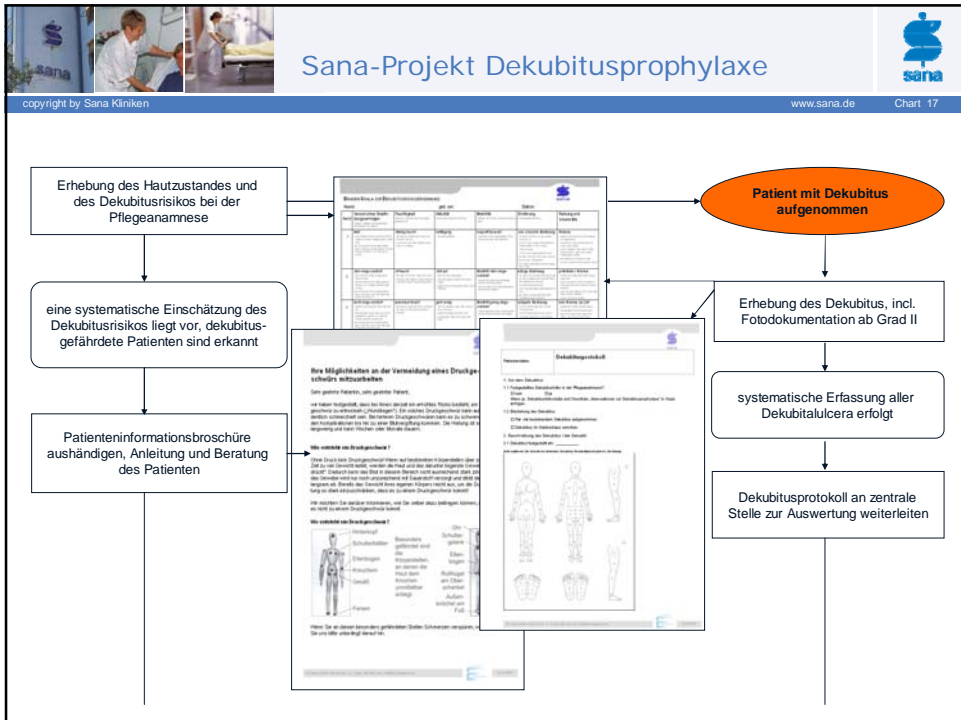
sana

Sana-Projekt Dekubitusprophylaxe

sana

copyright by Sana Kliniken

www.sana.de

Chart 17

Erhebung des Hautzustandes und des Dekubitusrisikos bei der Pflegeanamnese

eine systematische Einschätzung des Dekubitusrisikos liegt vor, dekubitusgefährdete Patienten sind erkannt

Patienteninformationsbroschüre aushändigen, Anleitung und Beratung des Patienten

Patient mit Dekubitus aufgenommen

Erhebung des Dekubitus, incl. Fotodokumentation ab Grad II

systematische Erfassung aller Dekubitalulcera erfolgt

Dekubitusprotokoll an zentrale Stelle zur Auswertung weiterleiten

Ihre Möglichkeiten an der Vermeidung eines Druckgeschwürs mitzuarbeiten

Sehr geehrte Patientin, sehr geehrter Patient,

Wie entsteht ein Druckgeschwür?

Wo entsteht ein Druckgeschwür?

Dekubitusprotokoll